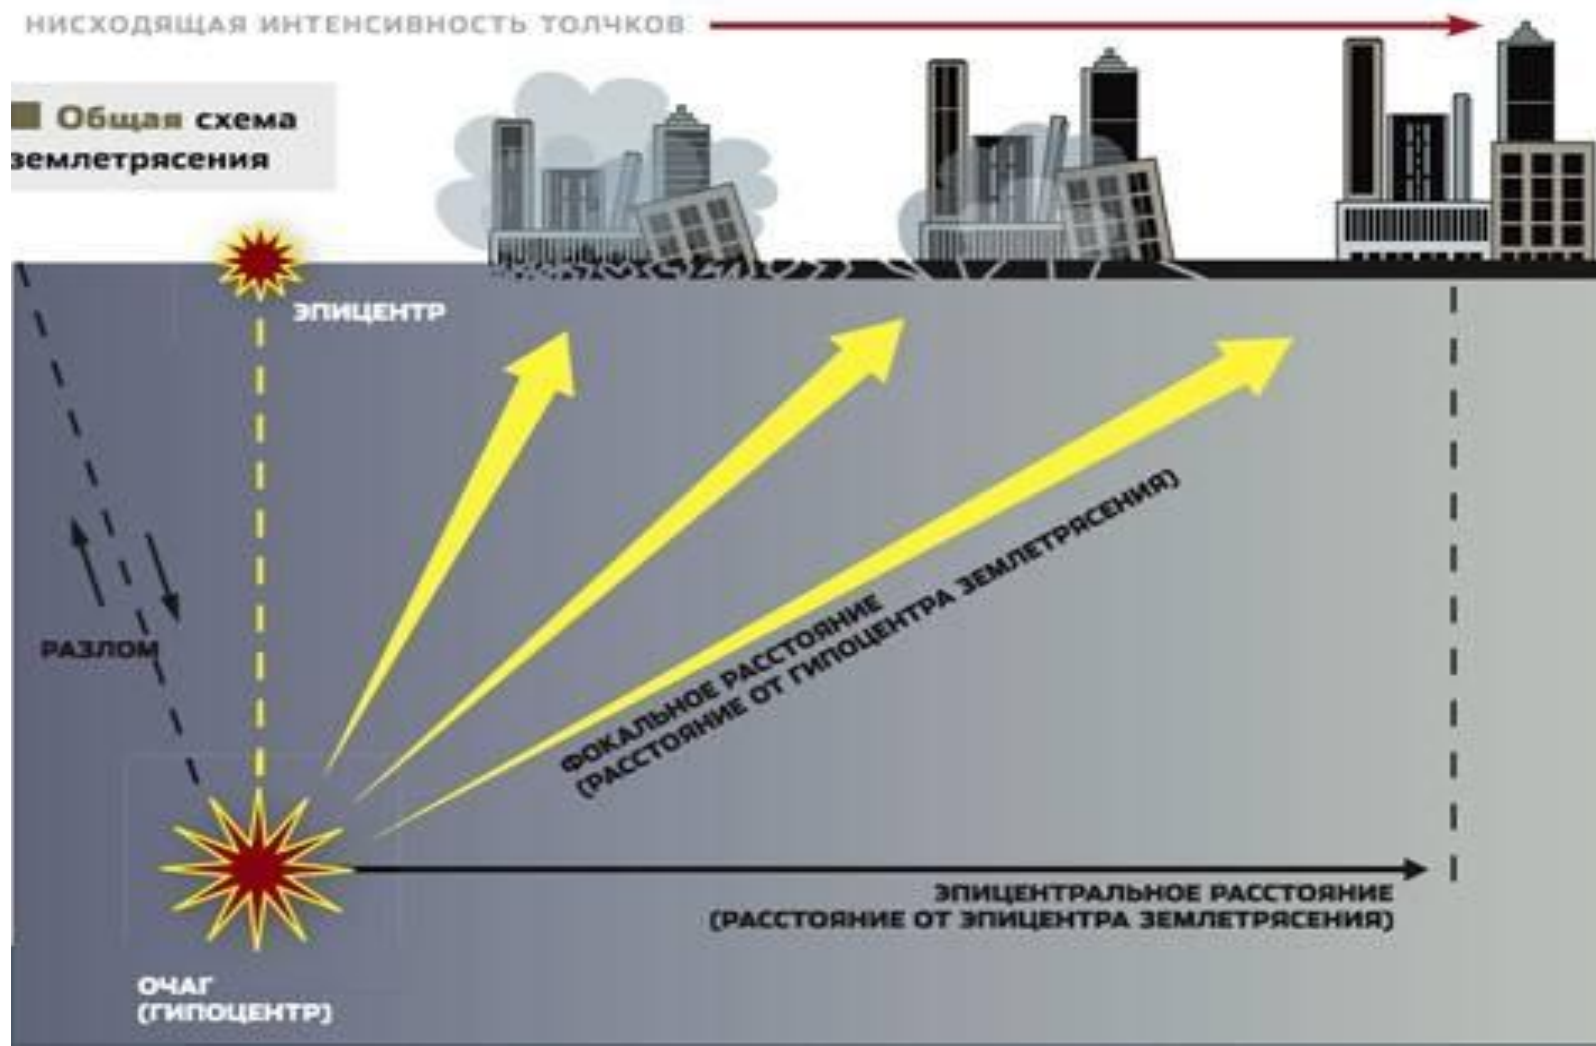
НИСХОДЯЩАЯ ИНТЕНСИВНОСТЬ ТОЛЧКОВ

Общая схема землетрясения

ЭПИЦЕНТР

РАЗЛОМ

ФОКАЛЬНОЕ РАССТОЯНИЕ (РАССТОЯНИЕ ОТ ГИПОЦЕНТРА ЗЕМЛЕТРЯСЕНИЯ)

ЭПИЦЕНТРАЛЬНОЕ РАССТОЯНИЕ (РАССТОЯНИЕ ОТ ЭПИЦЕНТРА ЗЕМЛЕТРЯСЕНИЯ)

ОЧАГ (ГИПОЦЕНТР)